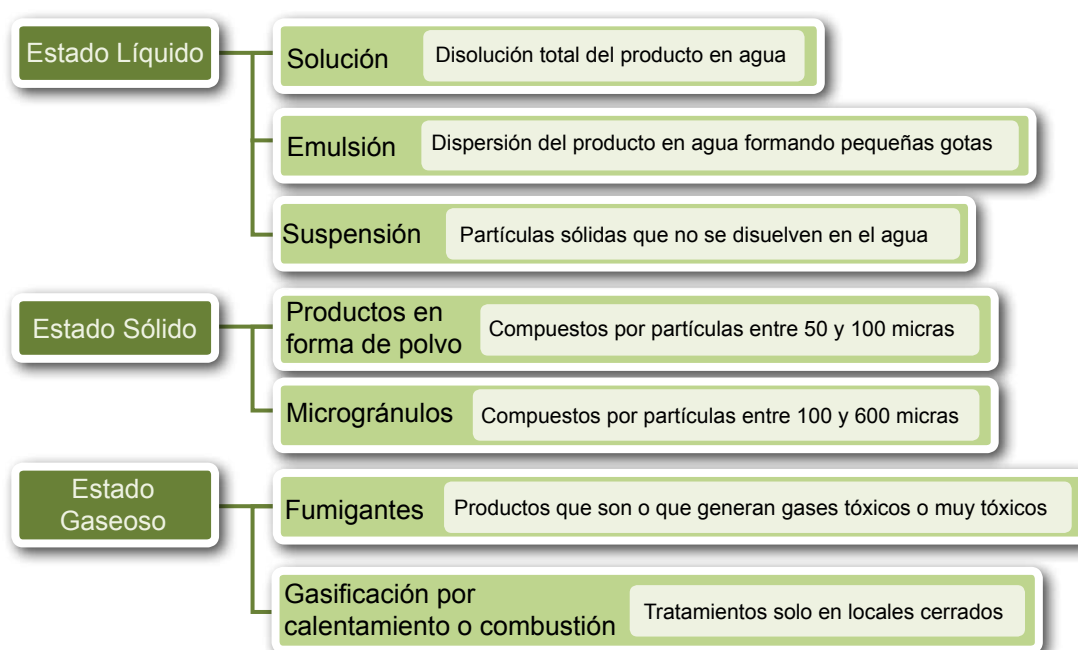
Estado Líquido

Solución
Disolución total del producto en agua

Emulsión
Dispersión del producto en agua formando pequeñas gotas

Suspensión
Partículas sólidas que no se disuelven en el agua

Estado Sólido

Productos en forma de polvo
Compuestos por partículas entre 50 y 100 micras

Microgránulos
Compuestos por partículas entre 100 y 600 micras

Estado Gaseoso

Fumigantes
Productos que son o que generan gases tóxicos o muy tóxicos

Gasificación por calentamiento o combustión
Tratamientos solo en locales cerrados